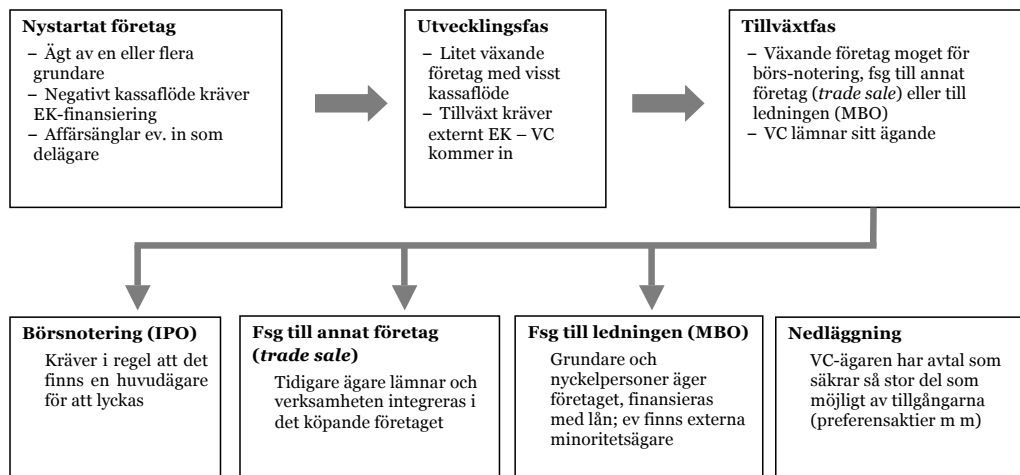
**Nystartat företag**
– Ägt av en eller flera grundare
– Negativt kassaflöde kräver EK-finansiering
– Affärsänglar ev. in som delägare

**Utvecklingsfas**
– Litet växande företag med visst kassaflöde
– Tillväxt kräver externt EK – VC kommer in

**Tillväxtfas**
– Växande företag moget för börs-notering, fsg till annat företag (*trade sale*) eller till ledningen (MBO)
– VC lämnar sitt ägande

**Börsnotering (IPO)**
Kräver i regel att det finns en huvudägare för att lyckas

**Fsg till annat företag (*trade sale*)**
Tidigare ägare lämnar och verksamheten integreras i det köpande företaget

**Fsg till ledningen (MBO)**
Grundare och nyckelpersoner äger företaget, finansieras med lån; ev finns externa minoritetsägare

**Nedläggning**
VC-ägaren har avtal som säkrar så stor del som möjligt av tillgångarna (preferensaktier m m)